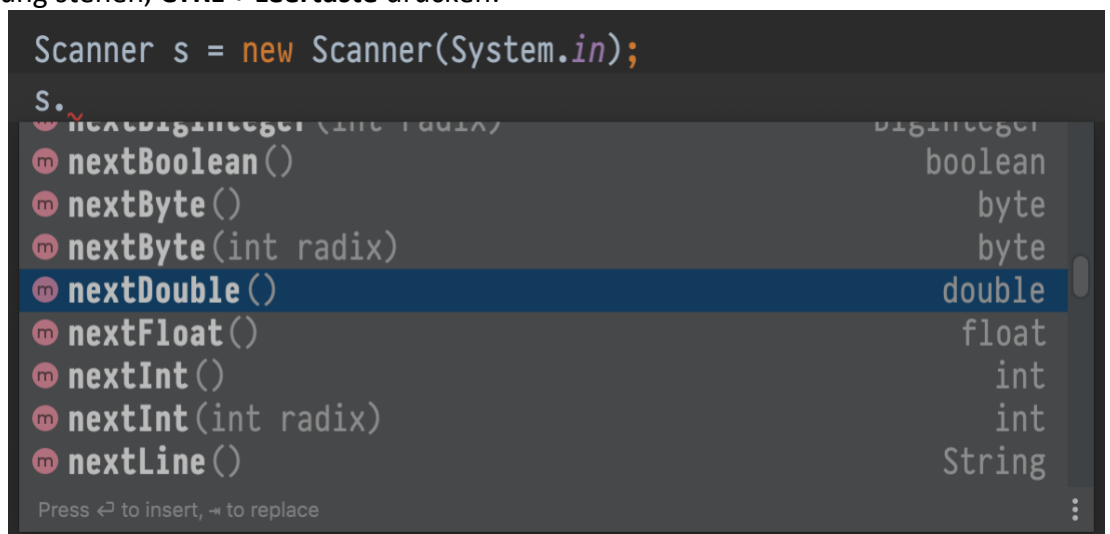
ung stehen, Strg + Leertaste drücken.

Scanner s = new Scanner(System.in);
s.

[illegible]
m nextBoolean() boolean
m nextByte() byte
m nextByte(int radix) byte
m nextDouble() double
m nextFloat() float
m nextInt() int
m nextInt(int radix) int
m nextLine() String

Press ⏎ to insert, ⇥ to replace